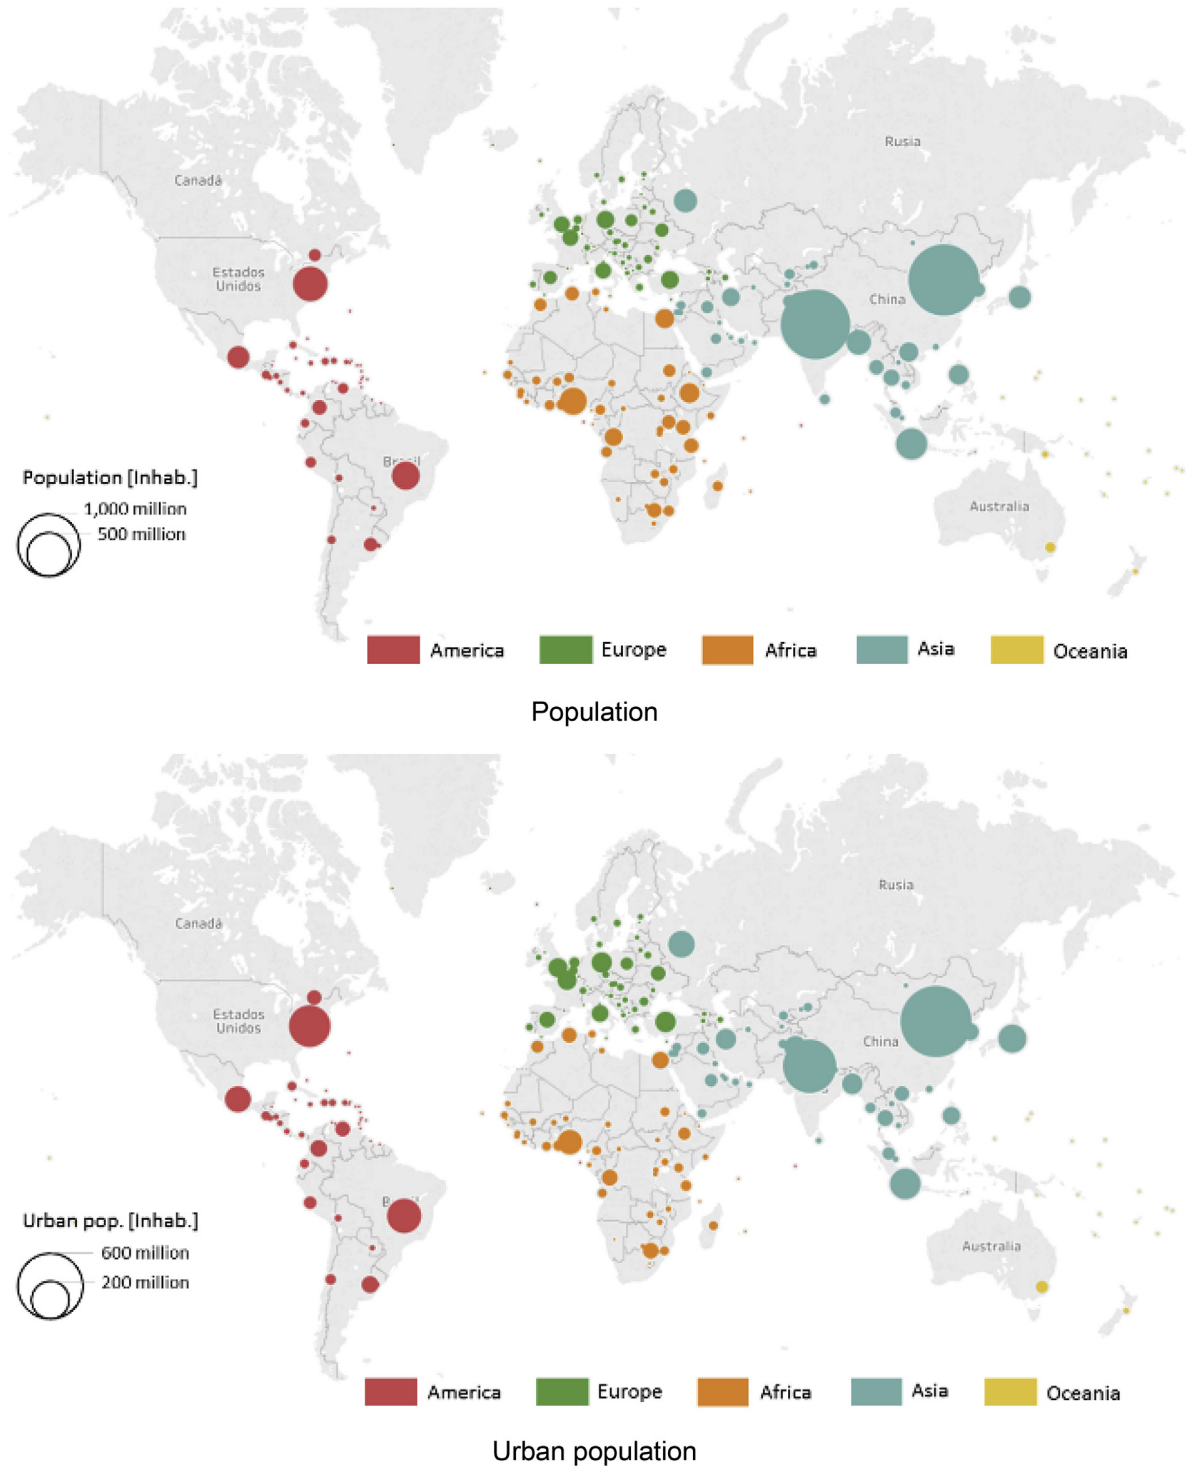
Rusia

Canadá

Estados Unidos

China

Brasil

Australia

Population [Inhab.]

1,000 million

500 million

America Europe Africa Asia Oceania

Population

Rusia

Canadá

Estados Unidos

China

B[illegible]

Australia

Urban pop. [Inhab.]

600 million

200 million

America Europe Africa Asia Oceania

Urban population